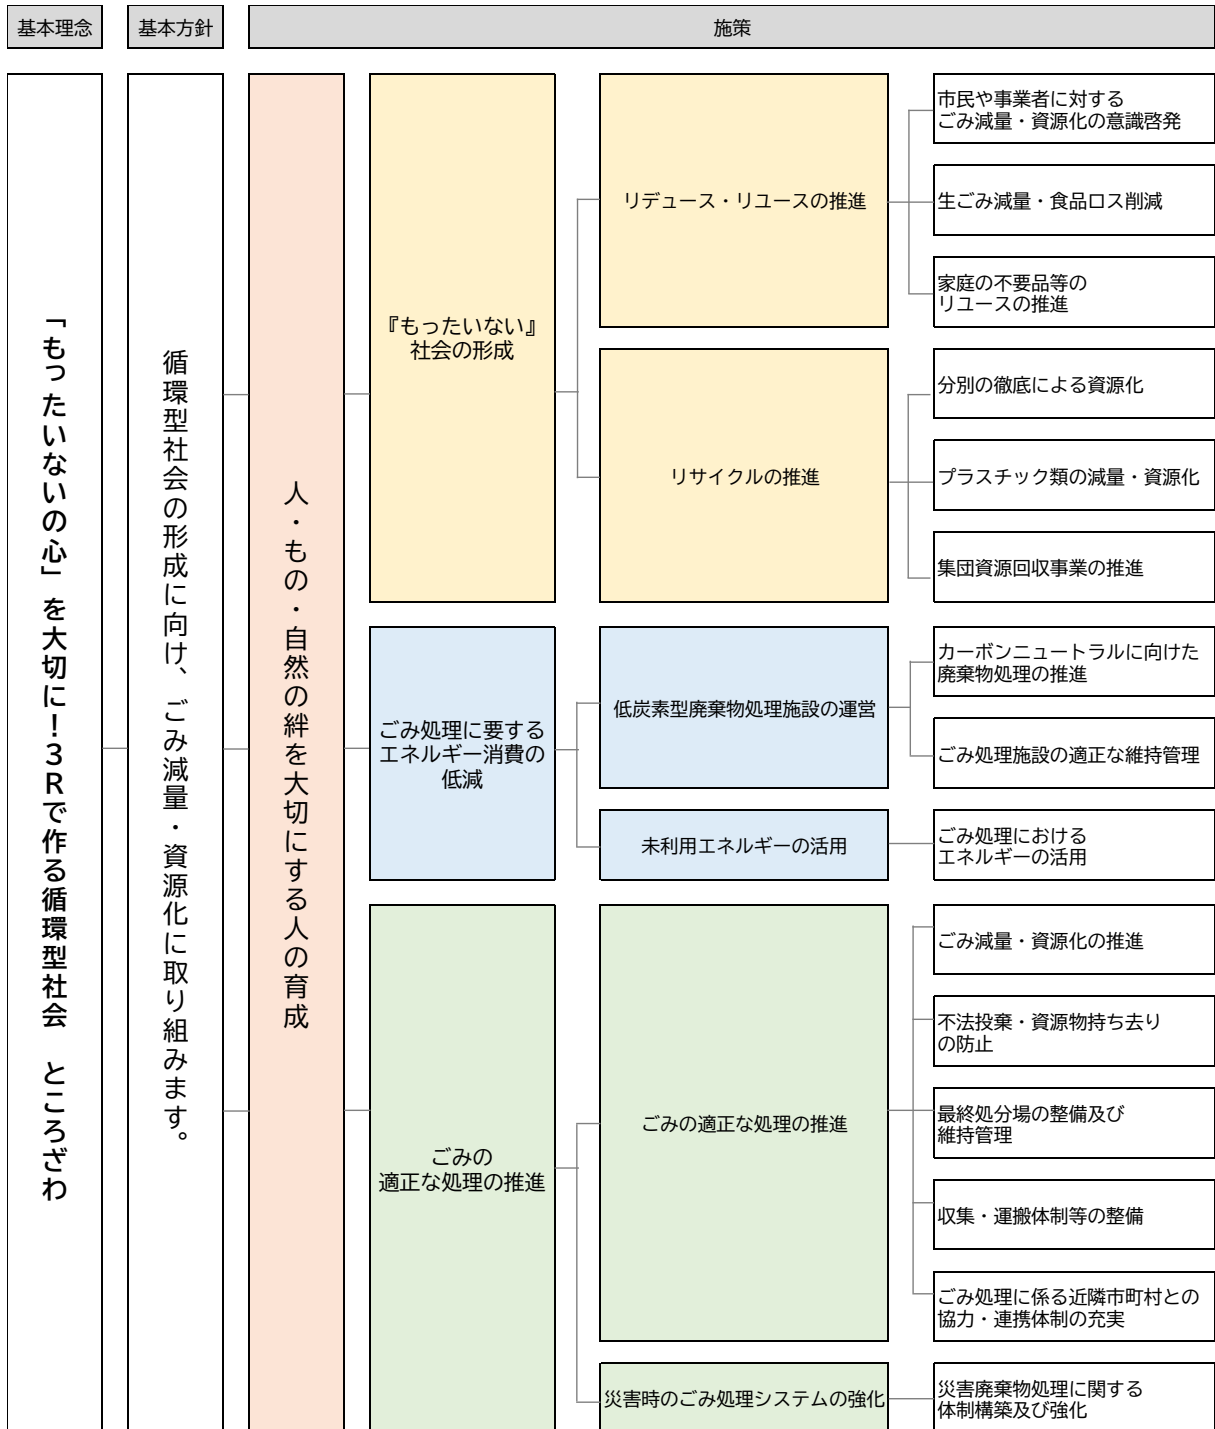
基本理念

基本方針

施策

「もったいないの心」を大切に！３Ｒで作る循環型社会　ところざわ

循環型社会の形成に向け、ごみ減量・資源化に取り組みます。

人・もの・自然の絆を大切にする人の育成

『もったいない』社会の形成

リデュース・リユースの推進

市民や事業者に対するごみ減量・資源化の意識啓発

生ごみ減量・食品ロス削減

家庭の不要品等のリユースの推進

リサイクルの推進

分別の徹底による資源化

プラスチック類の減量・資源化

集団資源回収事業の推進

ごみ処理に要するエネルギー消費の低減

低炭素型廃棄物処理施設の運営

カーボンニュートラルに向けた廃棄物処理の推進

ごみ処理施設の適正な維持管理

未利用エネルギーの活用

ごみ処理におけるエネルギーの活用

ごみの適正な処理の推進

ごみの適正な処理の推進

ごみ減量・資源化の推進

不法投棄・資源物持ち去りの防止

最終処分場の整備及び維持管理

収集・運搬体制等の整備

ごみ処理に係る近隣市町村との協力・連携体制の充実

災害時のごみ処理システムの強化

災害廃棄物処理に関する体制構築及び強化